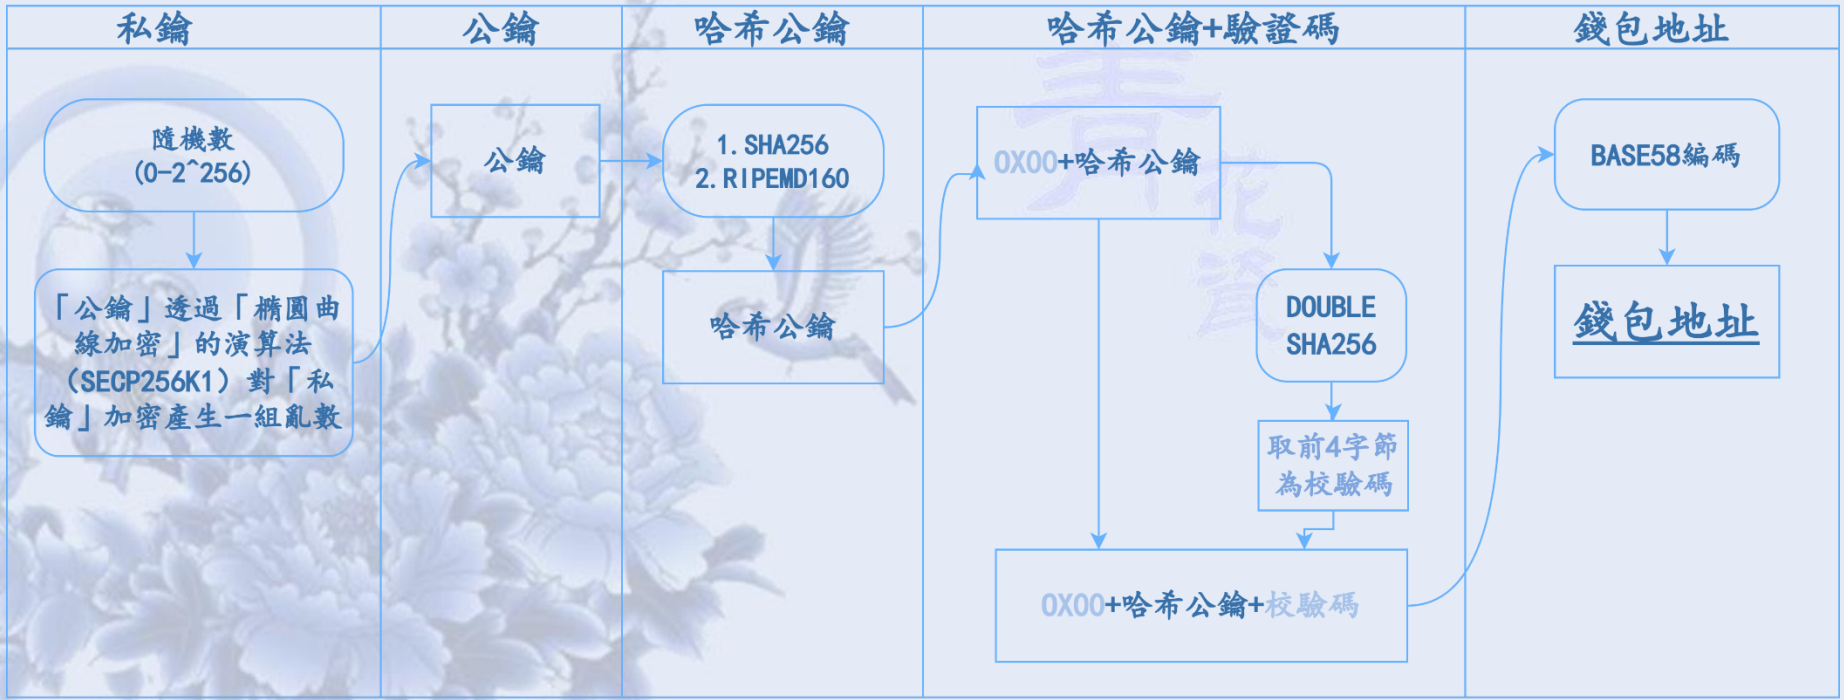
| 私鑰 | 公鑰 | 哈希公鑰 | 哈希公鑰+驗證碼 | 錢包地址 |
|---|---|---|---|---|

隨機數
(0-2^256)

「公鑰」透過「橢圓曲線加密」的演算法(SECP256K1)對「私鑰」加密產生一組亂數

公鑰

1. SHA256
2. RIPEMD160

哈希公鑰

0X00+哈希公鑰

DOUBLE SHA256

取前4字節為校驗碼

0X00+哈希公鑰+校驗碼

BASE58編碼

錢包地址